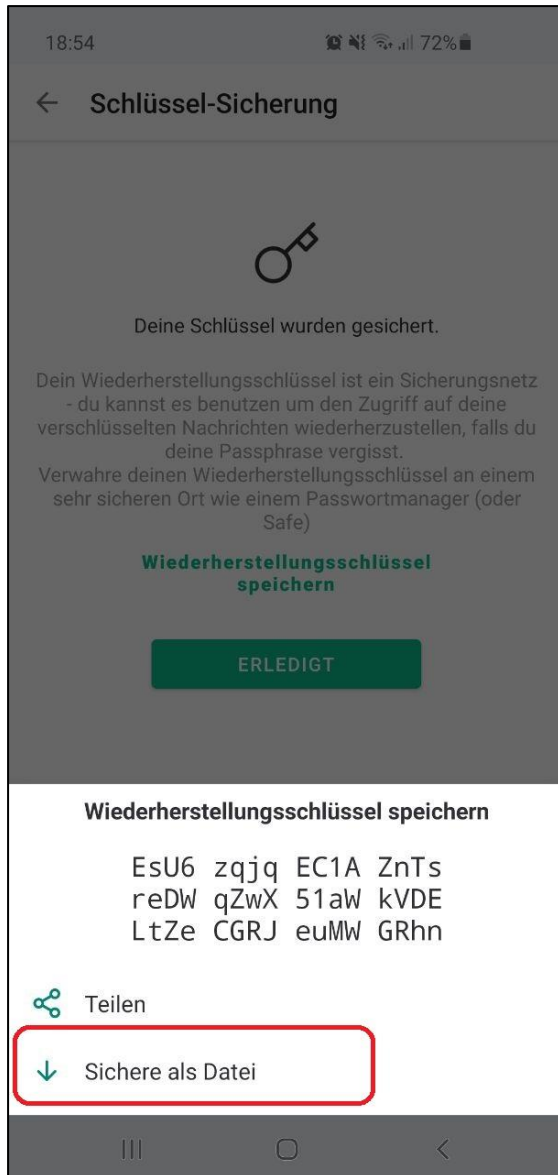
18:54 72%

Schlüssel-Sicherung

Deine Schlüssel wurden gesichert.

Dein Wiederherstellungsschlüssel ist ein Sicherungsnetz - du kannst es benutzen um den Zugriff auf deine verschlüsselten Nachrichten wiederherzustellen, falls du deine Passphrase vergisst.
Verwahre deinen Wiederherstellungsschlüssel an einem sehr sicheren Ort wie einem Passwortmanager (oder Safe)

Wiederherstellungsschlüssel speichern

ERLEDIGT

Wiederherstellungsschlüssel speichern

EsU6 zqjq EC1A ZnTs
reDW qZwX 51aW kVDE
LtZe CGRJ euMW GRhn

Teilen

Sichere als Datei